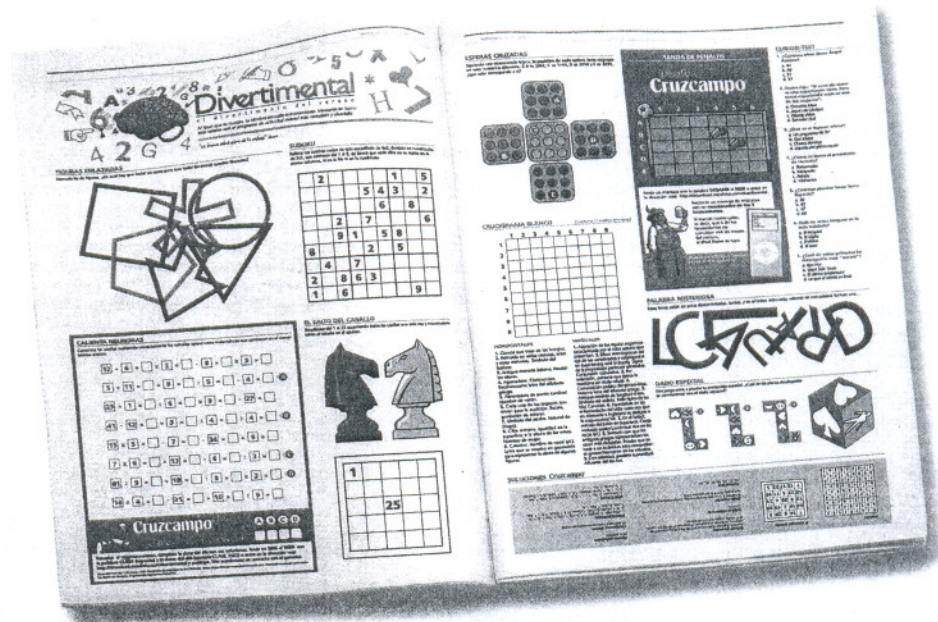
Divertimental
el divertimento del verano

FIGURAS ENLAZADAS

SUDOKU

| | 2 | | | | | 1 | | 5 |
|---|---|---|---|---|---|---|---|---|
| | | | | 5 | 4 | 3 | | 2 |
| | | | | | 6 | 8 | | |
| | | 2 | 7 | | | 6 | | |
| | | 9 | 1 | | 5 | 8 | | |
| 8 | | | | 2 | | 5 | | |
| | 4 | | 7 | | | | | |
| 2 | | 8 | 6 | 3 | | | | |
| 1 | | 6 | | | | | | 9 |

CALIENTA NEURONAS

12 · 6 · 1 · 8 · 3
5 · 11 · 8 · 5 · 4
25 · 1 · 6 · 8 · 22
41 · 12 · 3 · 4 · 4
15 · 5 · 7 · 34 · 5
7 · 6 · 12 · 6 · 3
81 · 3 · 18 · 5 · 3
16 · 6 · 25 · 10 · 9

Cruzcampo

EL SALTO DEL CABALLO

| 1 | | | | |
|---|---|---|---|---|
| | | | | |
| | | 25 | | |
| | | | | |
| | | | | |

ESFERAS CRUZADAS

Cruzcampo

CRUCIGRAMA BLANCO

1 2 3 4 5 6 7 8 9

HORIZONTALES

VERTICALES

PALABRA ESCONDIDA

DADO ESPECIAL

SOLUCIONES

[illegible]